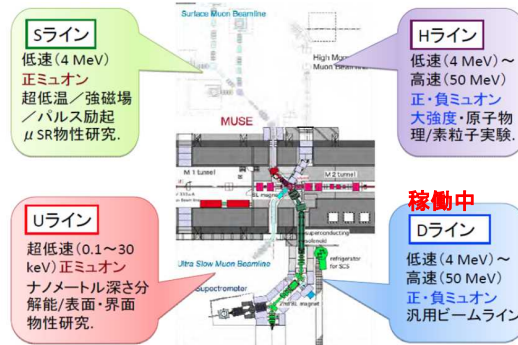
Sライン
低速(4 MeV)
正ミュオン
超低温/強磁場/パルス励起
μSR物性研究.

Surface Muon Beamline

High Muon
Muon Beamline

Hライン
低速(4 MeV)~
高速(50 MeV)
正・負ミュオン
大強度・原子物理/素粒子実験.

MUSE

M 1 tunnel

M 2 tunnel

稼働中

Uライン
超低速(0.1~30 keV)正ミュオン
ナノメートル深さ分解能/表面・界面物性研究.

Ultra Slow Muon Beamline

Superconducting solenoid

refrigerator for SCS

Spectrometer

Dライン
低速(4 MeV)~
高速(50 MeV)
正・負ミュオン
汎用ビームライン